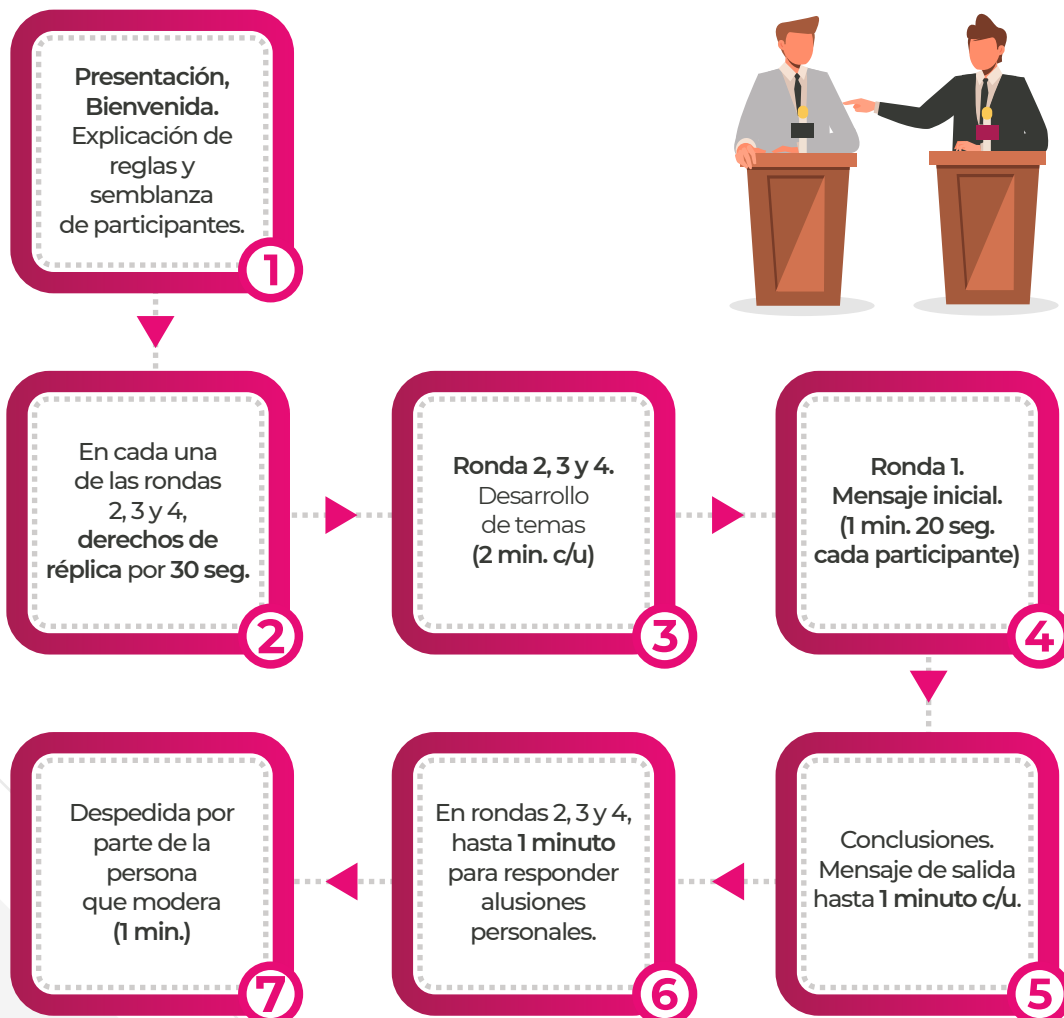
Presentación, Bienvenida. Explicación de reglas y semblanza de participantes.

1

En cada una de las rondas 2, 3 y 4, derechos de réplica por 30 seg.

2

Ronda 2, 3 y 4. Desarrollo de temas (2 min. c/u)

3

Ronda 1. Mensaje inicial. (1 min. 20 seg. cada participante)

4

Conclusiones. Mensaje de salida hasta 1 minuto c/u.

5

En rondas 2, 3 y 4, hasta 1 minuto para responder alusiones personales.

6

Despedida por parte de la persona que modera (1 min.)

7